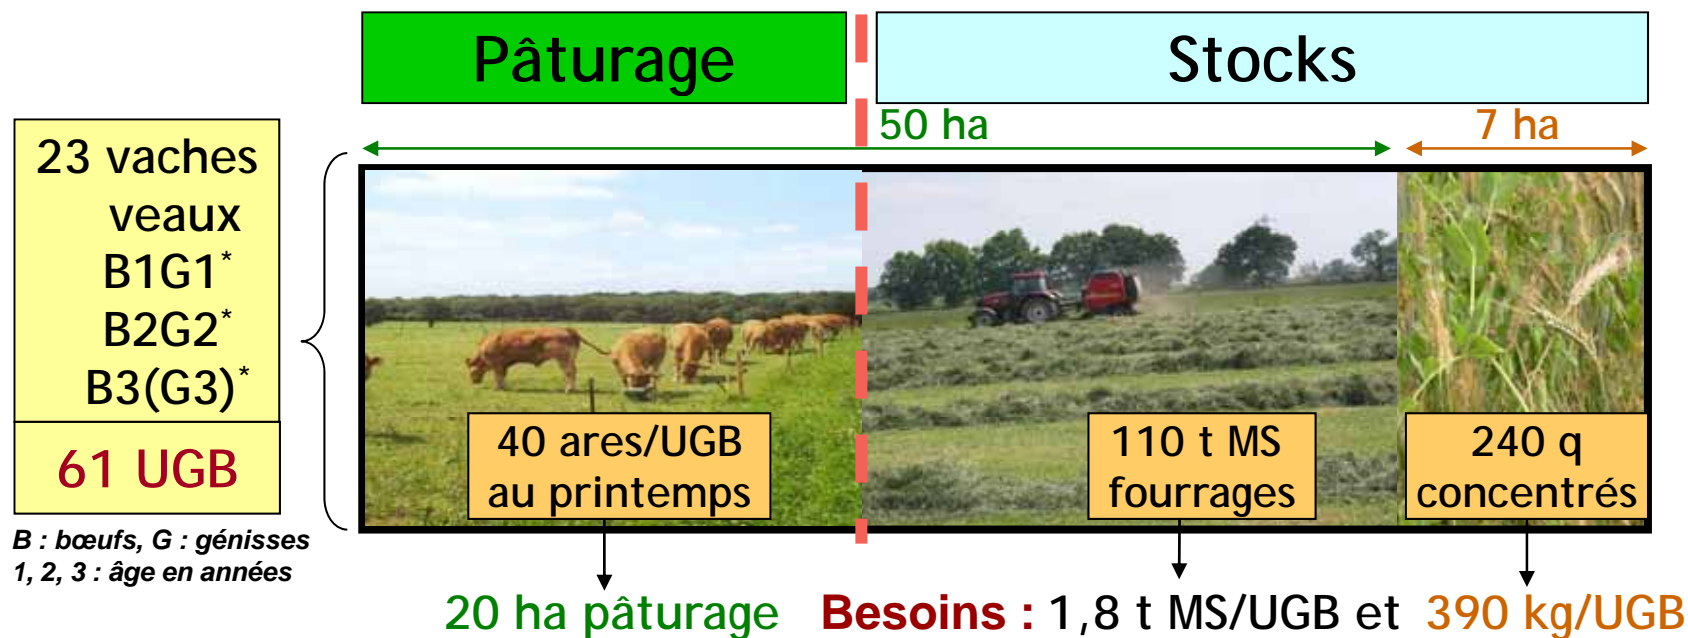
Pâturage

Stocks

50 ha

7 ha

23 vaches
veaux
B1G1*
B2G2*
B3(G3)*

61 UGB

B : bœufs, G : génisses
1, 2, 3 : âge en années

40 ares/UGB
au printemps

110 t MS
fourrages

240 q
concentrés

20 ha pâturage Besoins : 1,8 t MS/UGB et 390 kg/UGB